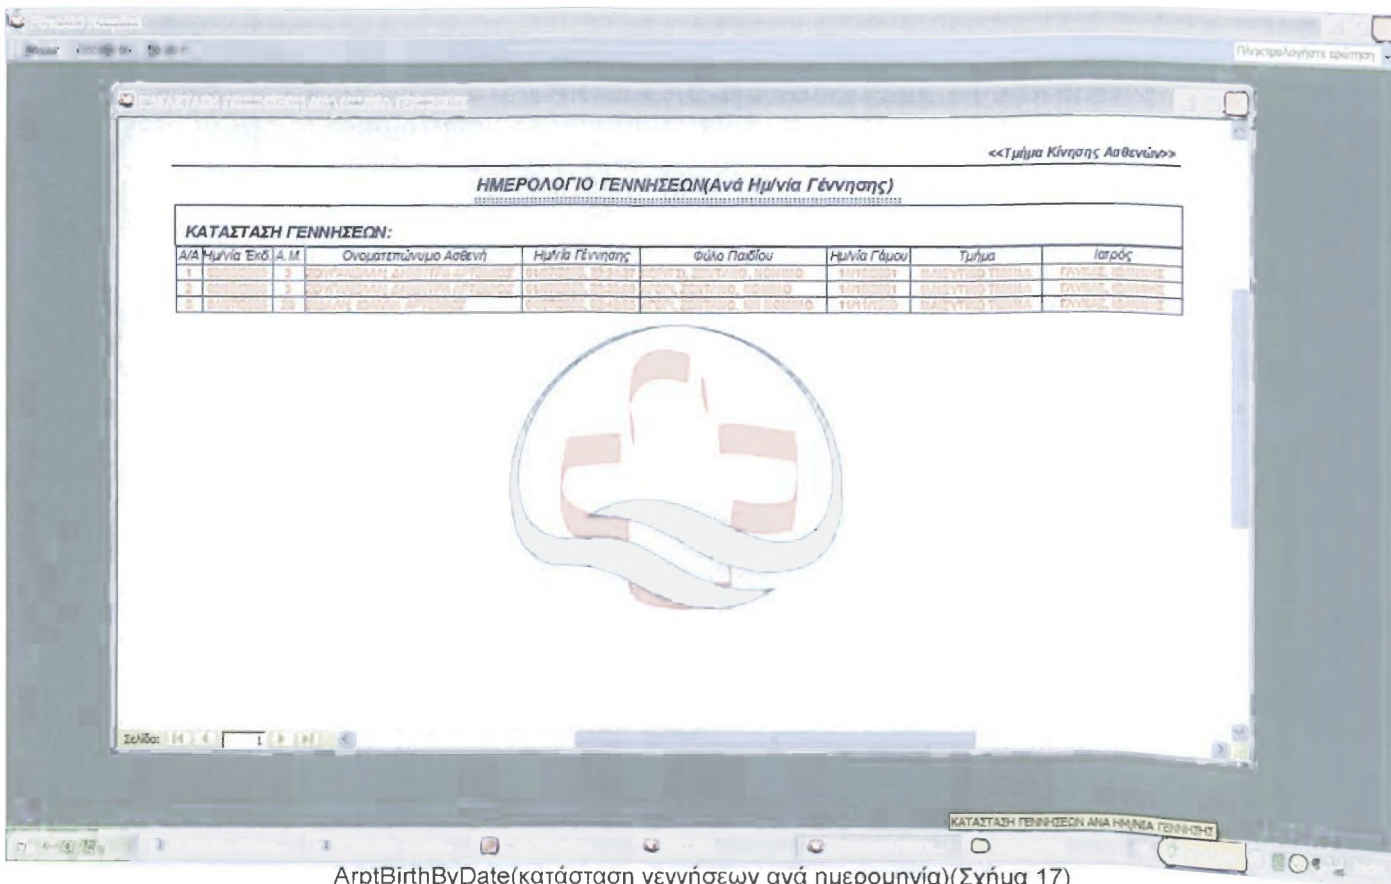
Πληκτρολογήστε ερώτηση

<<Τμήμα Κίνησης Ασθενών>>

ΗΜΕΡΟΛΟΓΙΟ ΓΕΝΝΗΣΕΩΝ(Ανά Ημ/νία Γέννησης)

ΚΑΤΑΣΤΑΣΗ ΓΕΝΝΗΣΕΩΝ:

| Α/Α | Ημ/νία Έκδ. | Α.Μ. | Ονοματεπώνυμο Ασθενή | Ημ/νία Γέννησης | Φύλο Παιδιού | Ημ/νία Γάμου | Τμήμα | Ιατρός |
|---|---|---|---|---|---|---|---|---|
| 1 | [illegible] | 3 | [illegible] | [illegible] | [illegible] | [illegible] | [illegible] | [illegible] |
| 2 | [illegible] | 3 | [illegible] | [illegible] | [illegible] | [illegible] | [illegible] | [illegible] |
| 3 | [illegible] | 25 | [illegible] | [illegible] | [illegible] | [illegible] | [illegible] | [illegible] |

Σελίδα: 1

ΚΑΤΑΣΤΑΣΗ ΓΕΝΝΗΣΕΩΝ ΑΝΑ ΗΜ/ΝΙΑ ΓΕΝΝΗΣΗΣ

ArptBirthByDate(κατάσταση γεννήσεων ανά ημερομηνία)(Σχήμα 17)